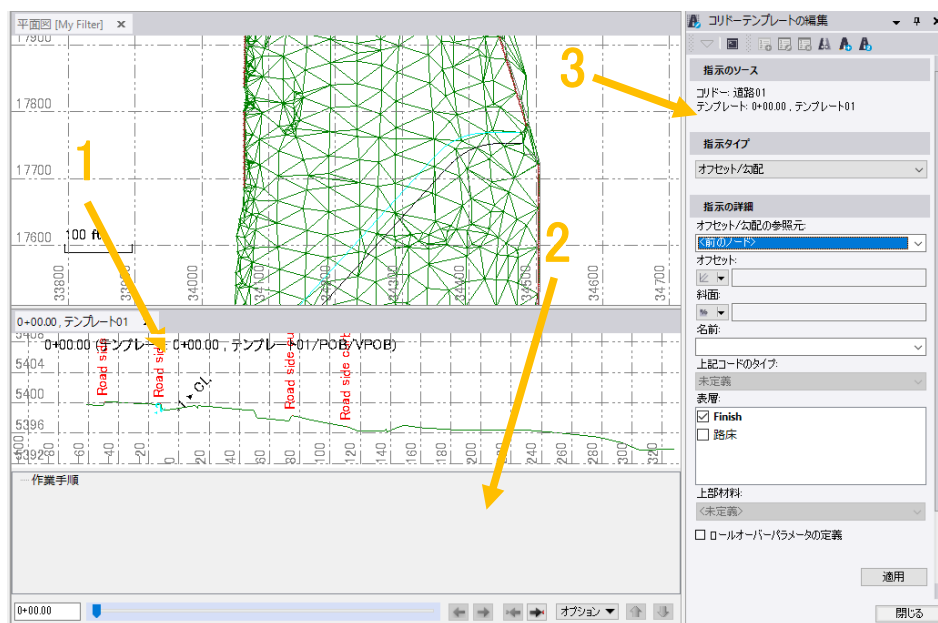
平面図 [My Filter] ×

17900
17800
17700
17600
100 ft
33800
33900
34000
34100
34200
34300
34400
34500
34600
34700

1
2
3

0+00.00 , テンプレート01

0+00.00 (テンプレート: 0+00.00 , テンプレート01/POB/VPOB)

5404
5400
5396
5392

Road side
Road side
CL
Road side
Road side cut

-60 -50 -40 -30 -20 -10 0 10 20 30 40 50 60 70 80 90 100 110 120 130 140 150 160 170 180 190 200 210 220 230 240 250 260 270 280 290 300 310 320

作業手順

0+00.00

オプション ▼

コリドーテンプレートの編集

指示のソース
コリドー: 道路01
テンプレート: 0+00.00 , テンプレート01

指示タイプ
オフセット/勾配

指示の詳細
オフセット/勾配の参照元:
<前のノード>
オフセット:
斜面:
名前:
上記コードのタイプ:
未定義
表層:
☑ Finish
☐ 路床
上部材料:
<未定義>
☐ ロールオーバーパラメータの定義

適用
閉じる